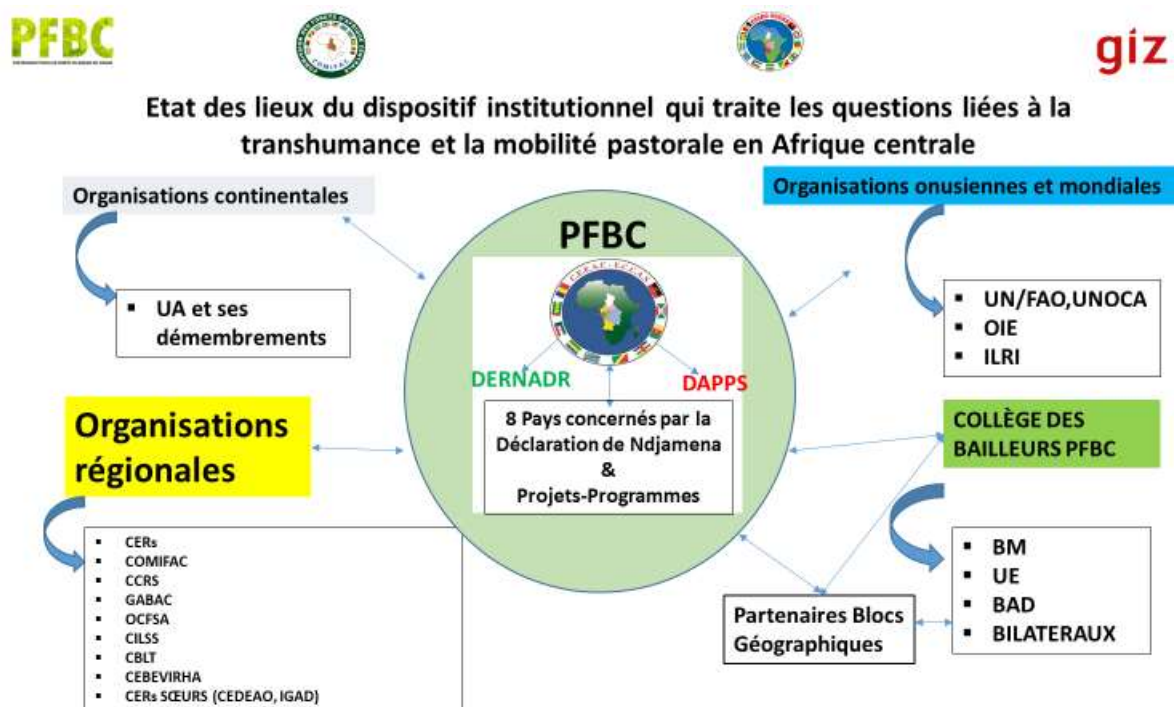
PFBC

COMIFAC

CEEAC ECCAS

giz

Etat des lieux du dispositif institutionnel qui traite les questions liées à la transhumance et la mobilité pastorale en Afrique centrale

Organisations continentales

- UA et ses démembrements

Organisations onusiennes et mondiales

- UN/FAO,UNOCA
- OIE
- ILRI

PFBC

CEEAC ECCAS

DERNADR

DAPPS

8 Pays concernés par la Déclaration de Ndjamena & Projets-Programmes

Organisations régionales

- CERs
- COMIFAC
- CCRS
- GABAC
- OCFSA
- CILSS
- CBLT
- CEBEVIRHA
- CERs SŒURS (CEDEAO, IGAD)

COLLÈGE DES BAILLEURS PFBC

- BM
- UE
- BAD
- BILATERAUX

Partenaires Blocs Géographiques